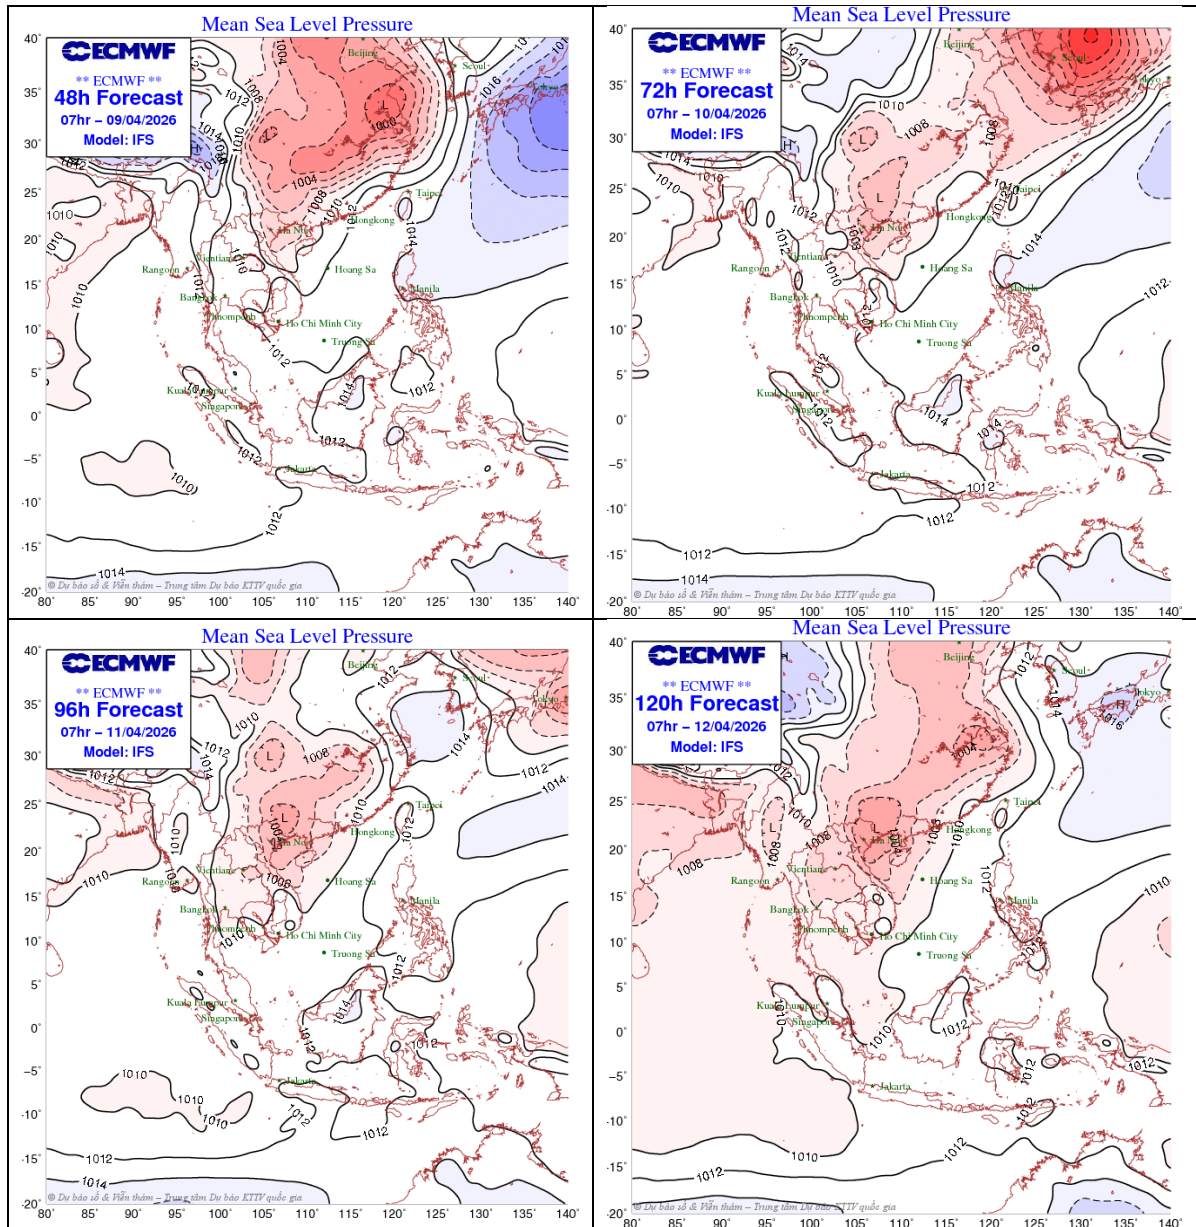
Mean Sea Level Pressure

ECMWF
** ECMWF **
48h Forecast
07hr – 09/04/2026
Model: IFS

40° 35° 30° 25° 20° 15° 10° 5° 0° -5° -10° -15° -20°
80° 85° 90° 95° 100° 105° 110° 115° 120° 125° 130° 135° 140°

Beijing Seoul Tokyo Taipei Hongkong Ha Noi Vientiane Rangoon Bangkok Hoang Sa Manila Phnompenh Ho Chi Minh City Truong Sa Kuala Lumpur Singapore Jakarta

1004 1008 1012 1014 1010 1000 1004 1008 1010 1012 1016 1014 1010 1010 1010 1012 1014 1012 1012 1012 1010 1012 1014

© Dự báo số & Viễn thám – Trung tâm Dự báo KTTV quốc gia

Mean Sea Level Pressure

ECMWF
** ECMWF **
72h Forecast
07hr – 10/04/2026
Model: IFS

40° 35° 30° 25° 20° 15° 10° 5° 0° -5° -10° -15° -20°
80° 85° 90° 95° 100° 105° 110° 115° 120° 125° 130° 135° 140°

Beijing Seoul Tokyo Taipei Hongkong Ha Noi Vientiane Rangoon Bangkok Hoang Sa Manila Phnompenh Ho Chi Minh City Truong Sa Kuala Lumpur Singapore Jakarta

1014 1010 1008 1008 1014 1010 1010 1012 1012 1008 1010 1010 1012 1014 1012 1012 1012 1014 1014 1012 1012 1012 1014

© Dự báo số & Viễn thám – Trung tâm Dự báo KTTV quốc gia

Mean Sea Level Pressure

ECMWF
** ECMWF **
96h Forecast
07hr – 11/04/2026
Model: IFS

40° 35° 30° 25° 20° 15° 10° 5° 0° -5° -10° -15° -20°
80° 85° 90° 95° 100° 105° 110° 115° 120° 125° 130° 135° 140°

Beijing Seoul Tokyo Taipei Hongkong Ha Noi Vientiane Rangoon Bangkok Hoang Sa Manila Phnompenh Ho Chi Minh City Truong Sa Kuala Lumpur Singapore Jakarta

1012 1010 1012 1014 1008 1012 1010 1014 1012 1014 1012 1010 1010 1006 1008 1010 1012 1014 1012 1012 1010 1010 1010 1012 1012 1012 1014

© Dự báo số & Viễn thám – Trung tâm Dự báo KTTV quốc gia

Mean Sea Level Pressure

ECMWF
** ECMWF **
120h Forecast
07hr – 12/04/2026
Model: IFS

40° 35° 30° 25° 20° 15° 10° 5° 0° -5° -10° -15° -20°
80° 85° 90° 95° 100° 105° 110° 115° 120° 125° 130° 135° 140°

Beijing Seoul Tokyo Taipei Hongkong Ha Noi Vientiane Rangoon Bangkok Hoang Sa Manila Phnompenh Ho Chi Minh City Truong Sa Kuala Lumpur Singapore Jakarta

1012 1014 1016 1004 1012 1010 1008 1008 1008 1004 1008 1010 1012 1010 1012 1010 1012 1010 1012 1012 1012 1010 1012

© Dự báo số & Viễn thám – Trung tâm Dự báo KTTV quốc gia